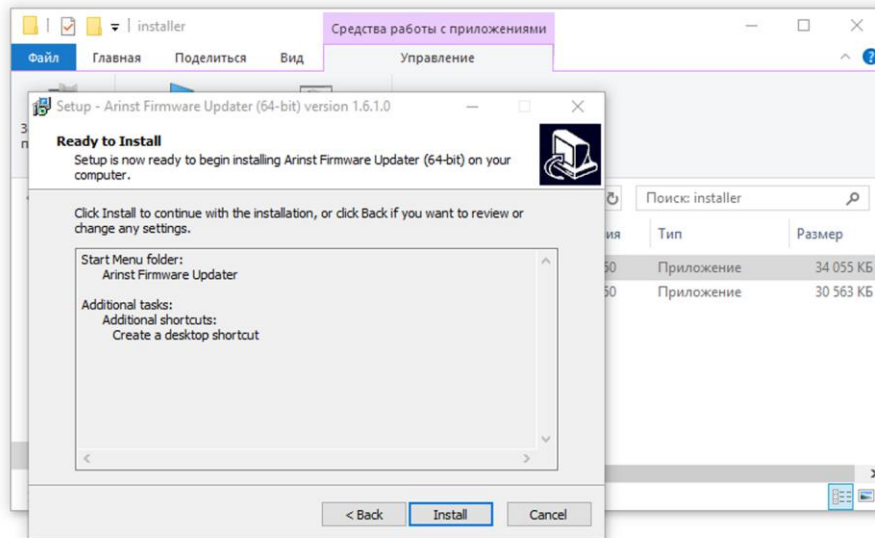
installer

Средства работы с приложениями

Файл Главная Поделиться Вид Управление

Setup - Arinst Firmware Updater (64-bit) version 1.6.1.0

Ready to Install
Setup is now ready to begin installing Arinst Firmware Updater (64-bit) on your computer.

Click Install to continue with the installation, or click Back if you want to review or change any settings.

Start Menu folder:
Arinst Firmware Updater

Additional tasks:
Additional shortcuts:
Create a desktop shortcut

< Back Install Cancel

Поиск: installer

| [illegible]ия | Тип | Размер |
|---|---|---|
| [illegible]50 | Приложение | 34 055 КБ |
| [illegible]50 | Приложение | 30 563 КБ |